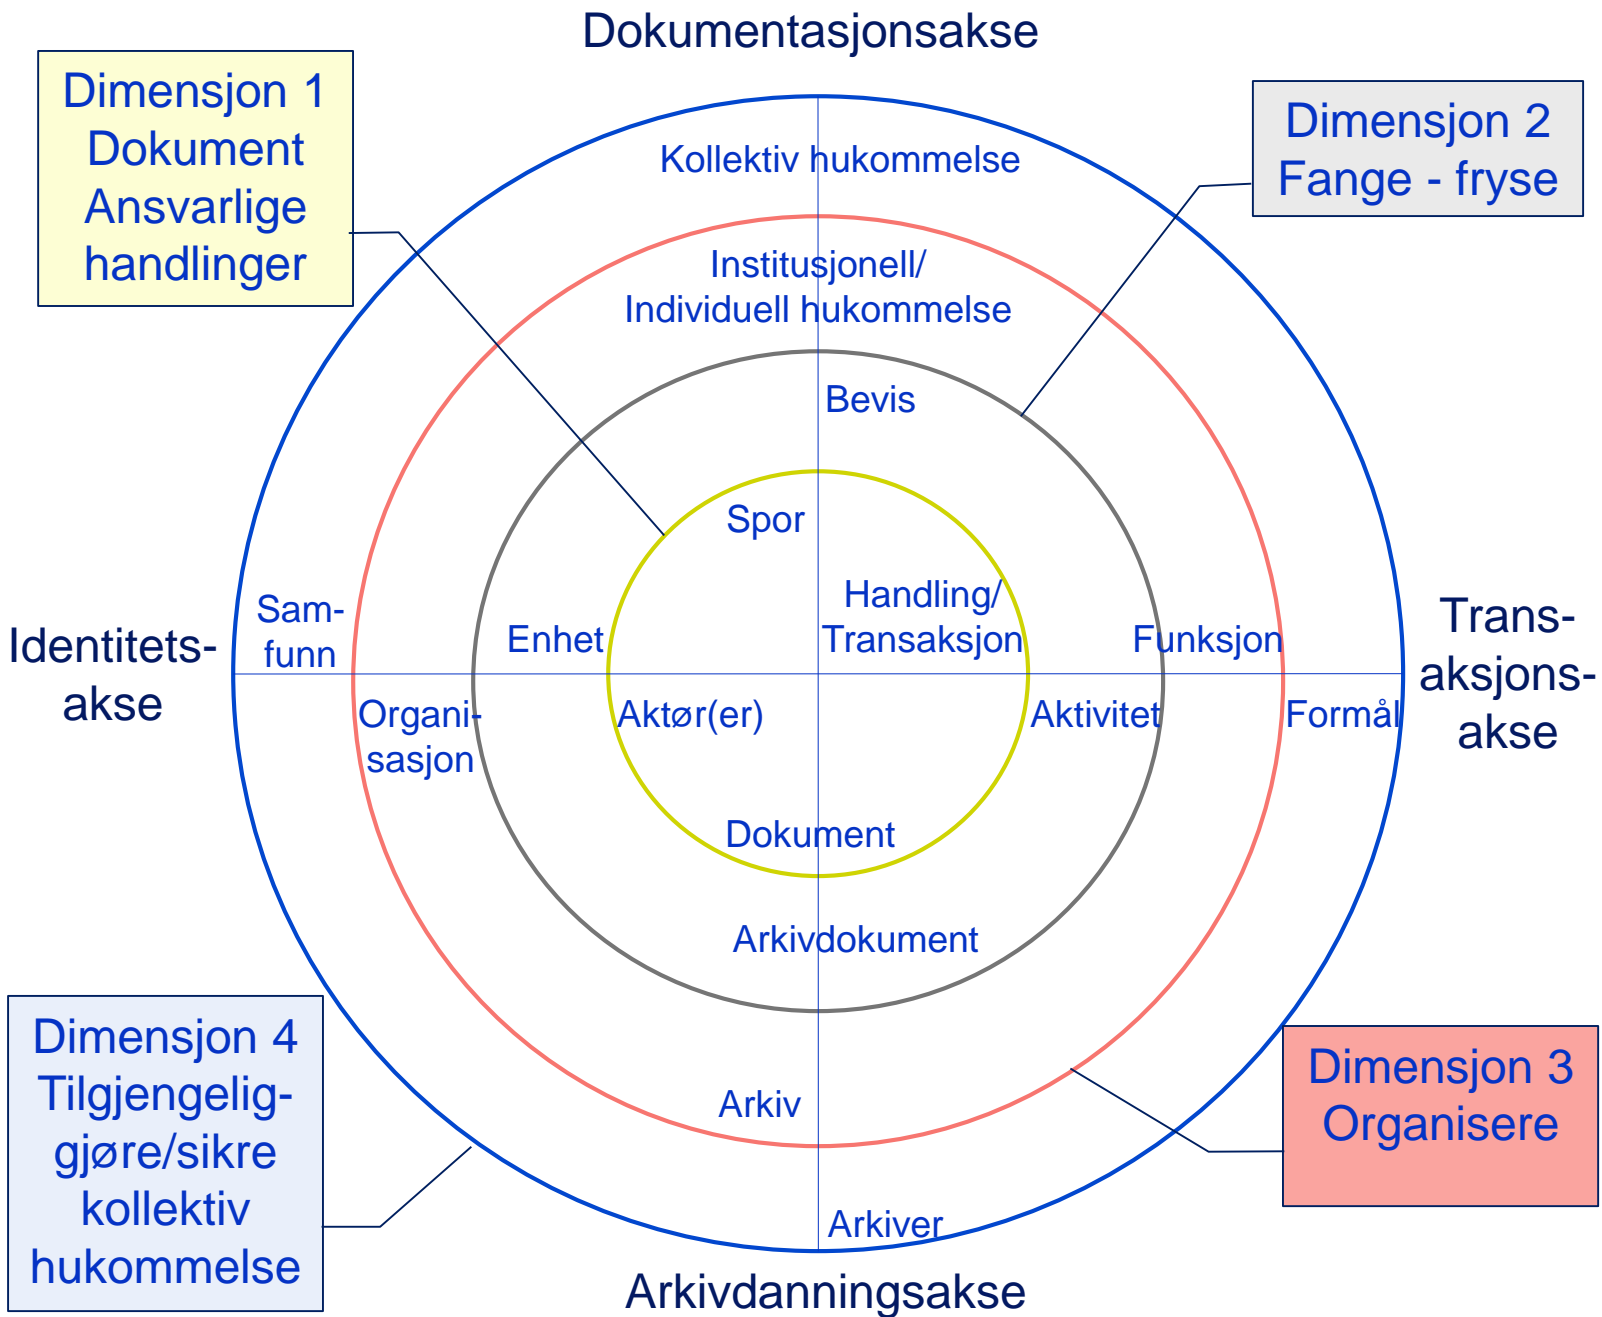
Dokumentasjonsakse

Dimensjon 1
Dokument
Ansvarlige
handlinger

Dimensjon 2
Fange - fryse

Kollektiv hukommelse

Institusjonell/
Individuell hukommelse

Bevis

Spor

Handling/
Transaksjon

Sam-
funn

Enhet

Funksjon

Identitets-
akse

Trans-
aksjons-
akse

Organi-
sasjon

Aktør(er)

Aktivitet

Formål

Dokument

Arkivdokument

Dimensjon 4
Tilgjengelig-
gjøre/sikre
kollektiv
hukommelse

Arkiv

Dimensjon 3
Organisere

Arkiver

Arkivdanningsakse